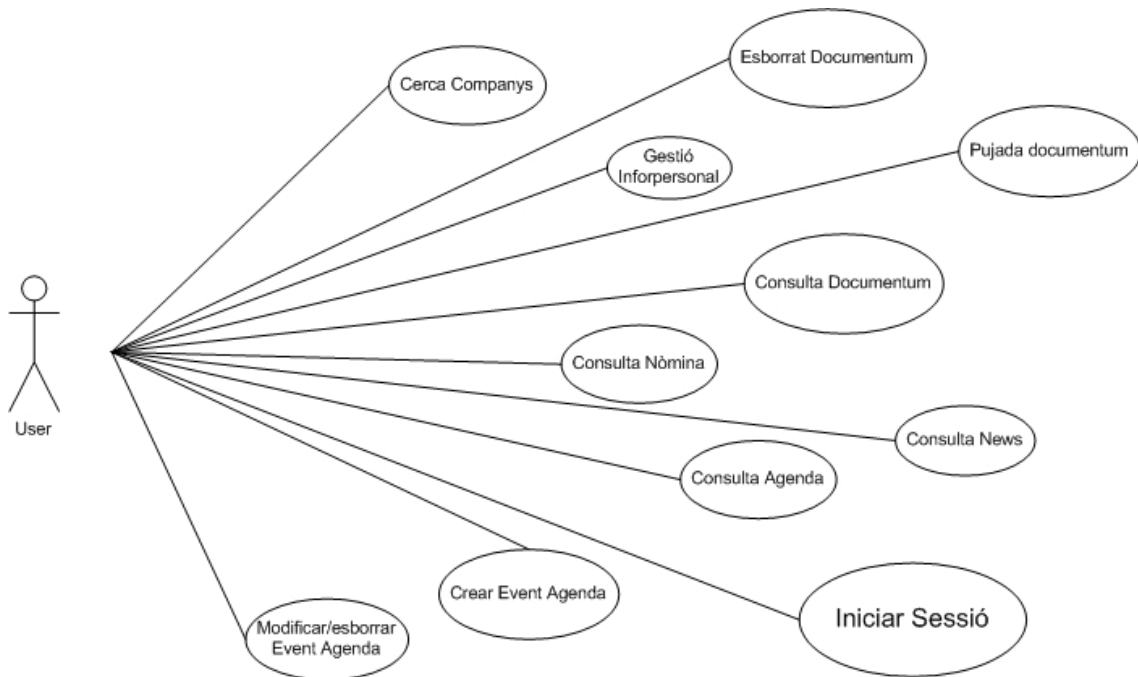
Esborrat Documentum

Cerca Companys

Gestió Inforpersonal

Pujada documentum

Consulta Documentum

User

Consulta Nòmina

Consulta News

Consulta Agenda

Crear Event Agenda

Iniciar Sessió

Modificar/esborrar Event Agenda